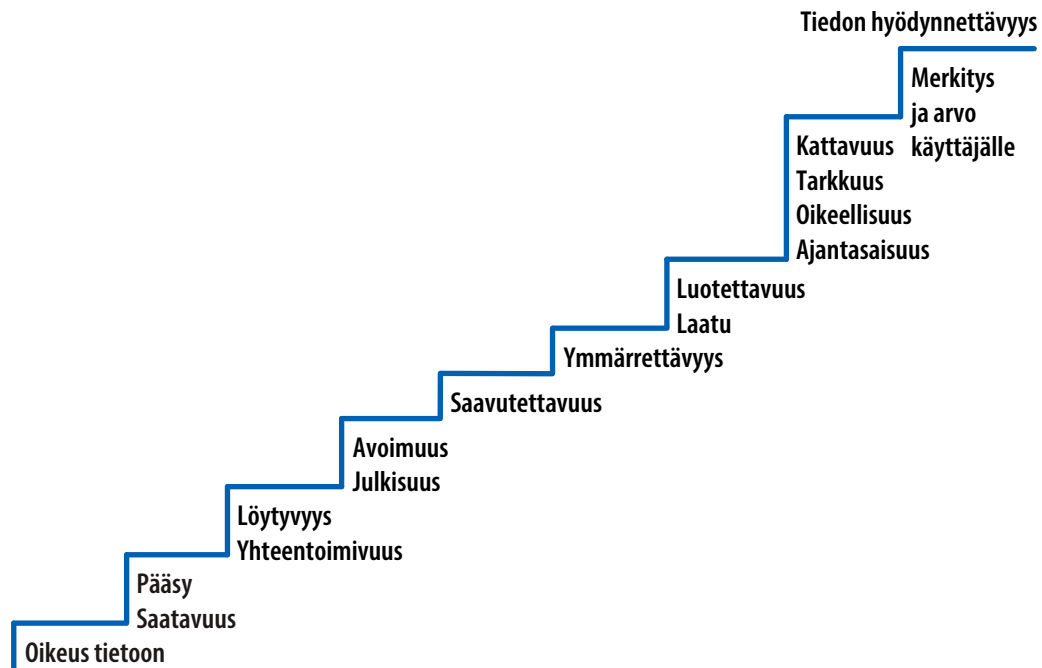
Tiedon hyödynnettävyys

Merkitys ja arvo käyttäjälle

Kattavuus
Tarkkuus
Oikeellisuus
Ajantasaisuus

Luotettavuus
Laatu

Ymmärrettävyys

Saavutettavuus

Avoimuus
Julkisuus

Löytyvyys
Yhteentoimivuus

Pääsy
Saatavuus

Oikeus tietoon